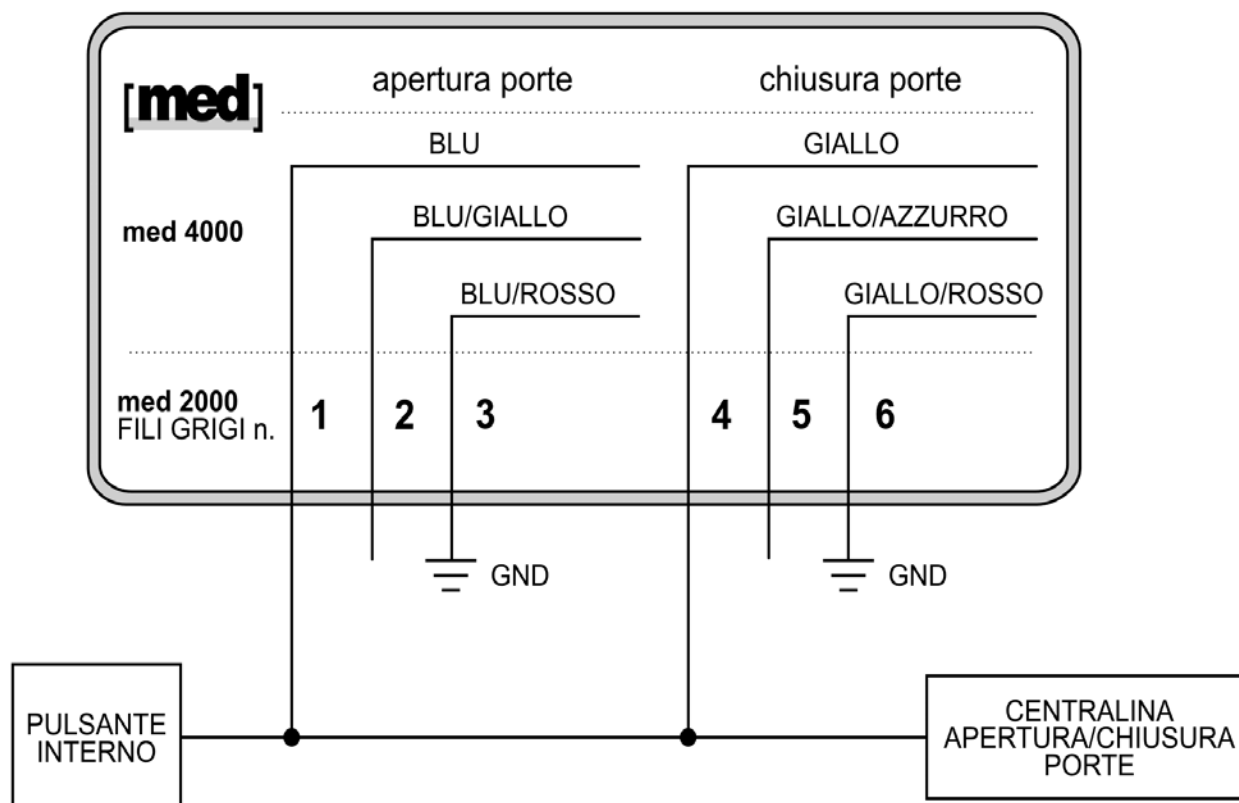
[med]

apertura porte

chiusura porte

BLU

GIALLO

med 4000

BLU/GIALLO

GIALLO/AZZURRO

BLU/ROSSO

GIALLO/ROSSO

med 2000
FILI GRIGI n.

1 2 3 4 5 6

GND

GND

PULSANTE INTERNO

CENTRALINA APERTURA/CHIUSURA PORTE